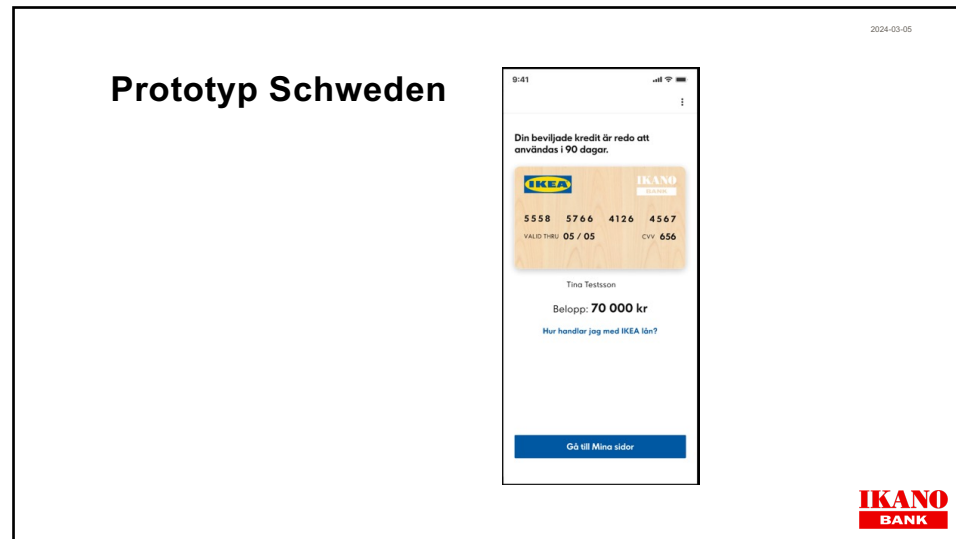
2024-03-05

Prototyp Schweden

9:41

Din beviljade kredit är redo att användas i 90 dagar.

IKEA

IKANO BANK

5558 5766 4126 4567

VALID THRU 05 / 05

CVV 656

Tina Testsson

Belopp: 70 000 kr

Hur handlar jag med IKEA lån?

Gå till Mina sidor

IKANO BANK